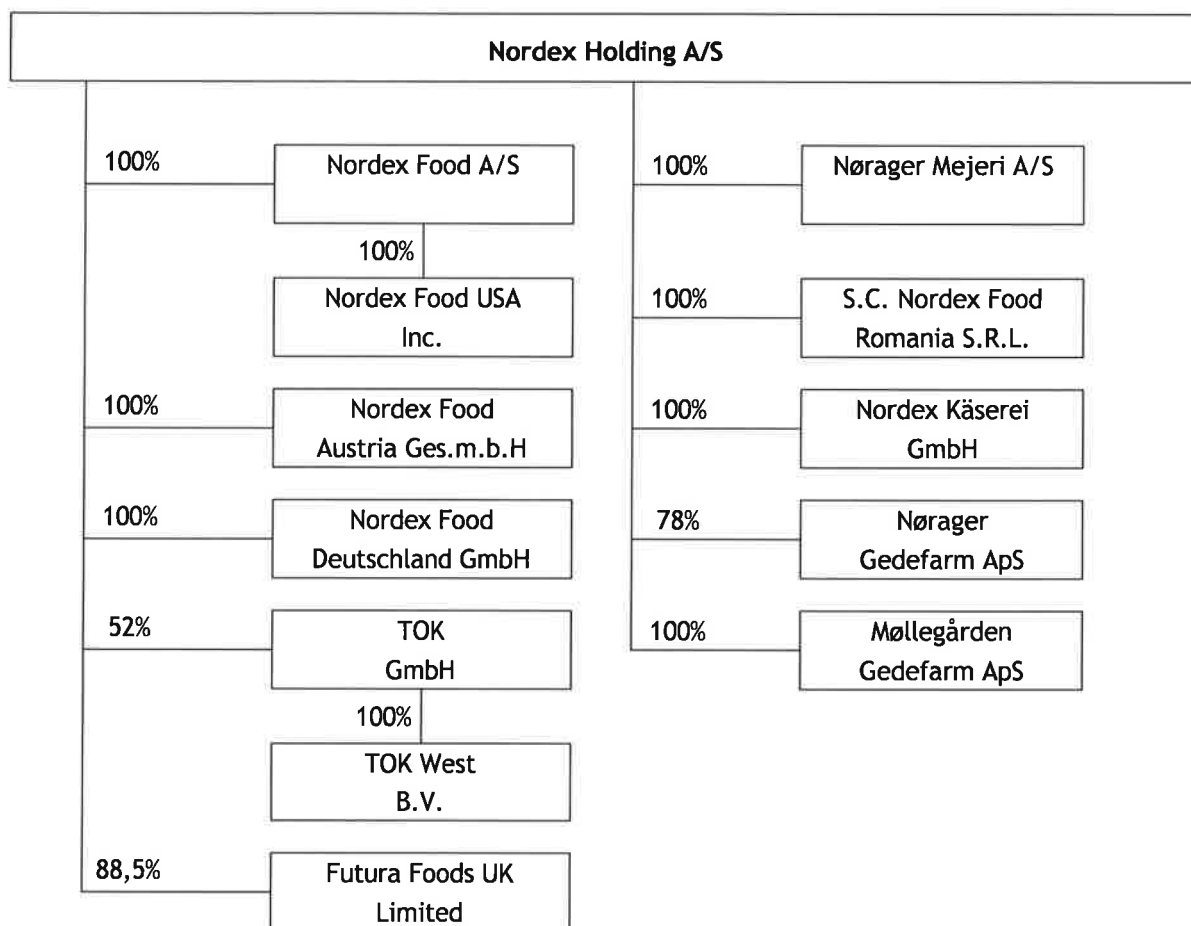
Nordex Holding A/S

100%
Nordex Food A/S

100%
Nordex Food USA Inc.

100%
Nordex Food Austria Ges.m.b.H

100%
Nordex Food Deutschland GmbH

52%
TOK GmbH

100%
TOK West B.V.

88,5%
Futura Foods UK Limited

100%
Nørager Mejeri A/S

100%
S.C. Nordex Food Romania S.R.L.

100%
Nordex Käserei GmbH

78%
Nørager Gedefarm ApS

100%
Møllegården Gedefarm ApS